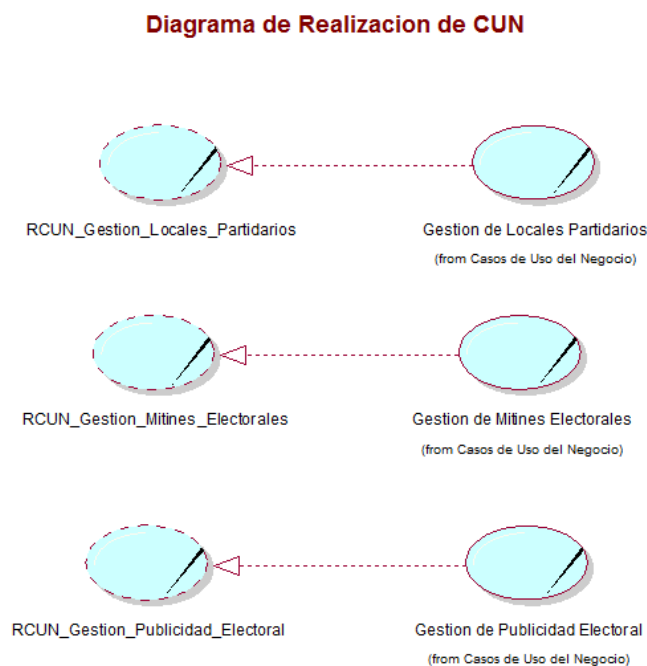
Diagrama de Realizacion de CUN

RCUN_Gestion_Locales_Partidarios

Gestion de Locales Partidarios
(from Casos de Uso del Negocio)

RCUN_Gestion_Mitines_Electorales

Gestion de Mitines Electorales
(from Casos de Uso del Negocio)

RCUN_Gestion_Publicidad_Electoral

Gestion de Publicidad Electoral
(from Casos de Uso del Negocio)